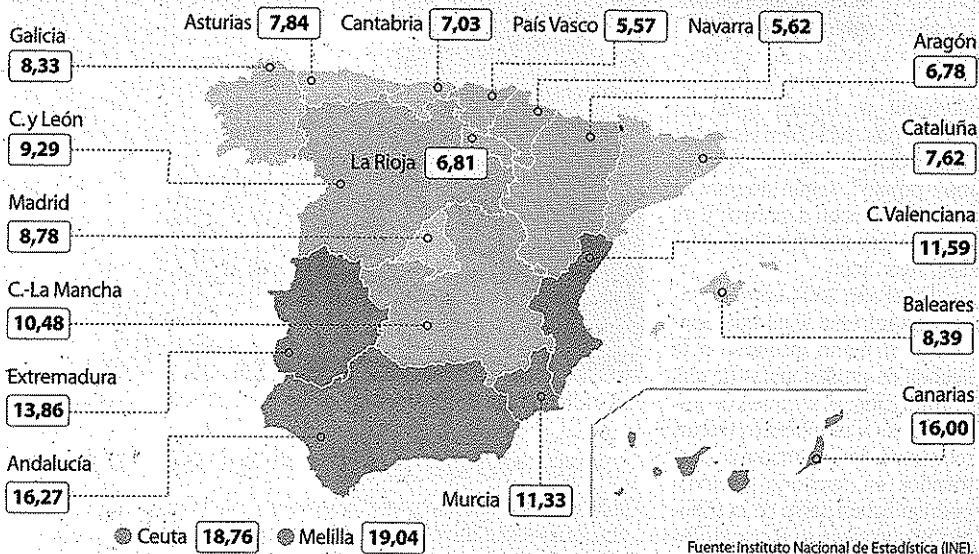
Asturias 7,84
Cantabria 7,03
País Vasco 5,57
Navarra 5,62

Galicia
8,33

Aragón
6,78

C. y León
9,29

Cataluña
7,62

La Rioja 6,81

Madrid
8,78

C.Valenciana
11,59

C.-La Mancha
10,48

Baleares
8,39

Extremadura
13,86

Canarias
16,00

Andalucía
16,27

Murcia 11,33

Ceuta 18,76
Melilla 19,04

Fuente: Instituto Nacional de Estadística (INE).